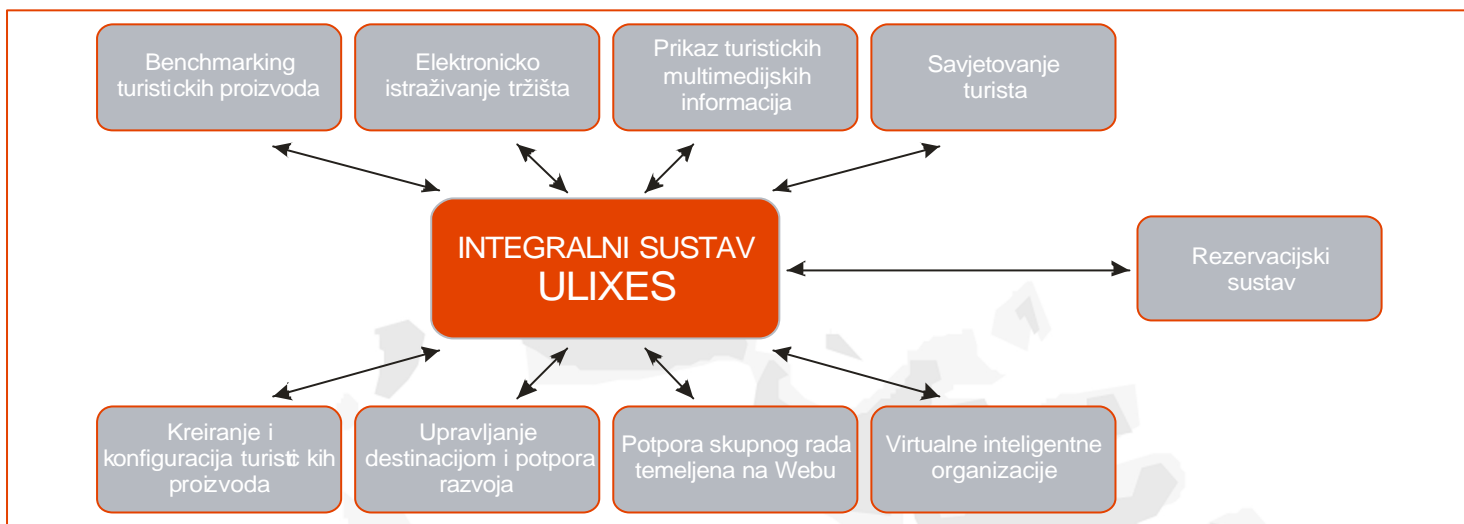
Benchmarking turistickih proizvoda

Elektronicko istraživanje tržišta

Prikaz turistickih multimedijskih informacija

Savjetovanje turista

INTEGRALNI SUSTAV ULIXES

Rezervacijski sustav

Kreiranje i konfiguracija turisti kih proizvoda

Upravljanje destinacijom i potpora razvoja

Potpora skupnog rada temeljena na Webu

Virtualne inteligentne organizacije